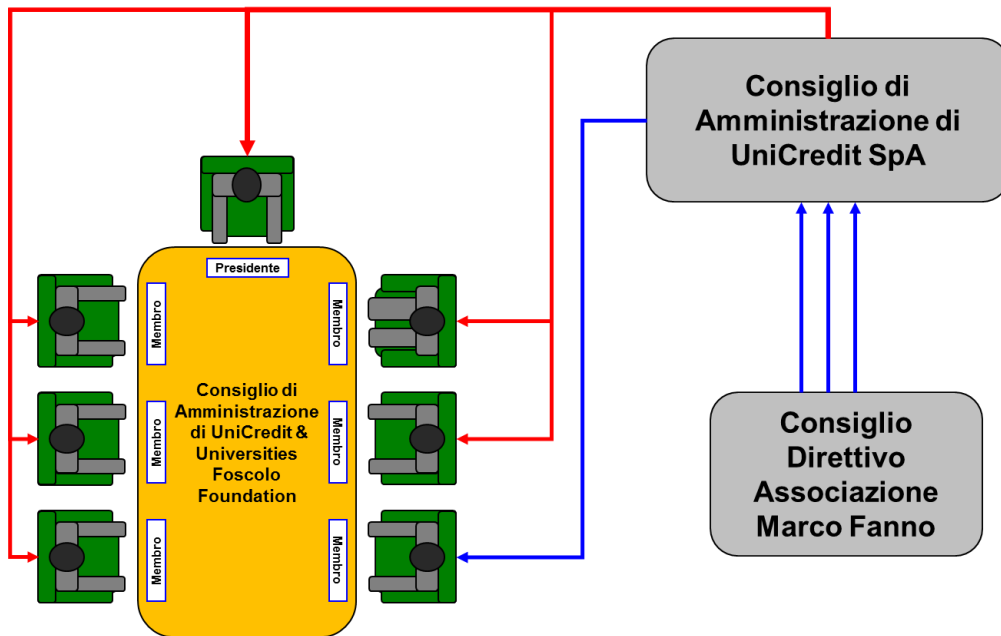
Consiglio di Amministrazione di UniCredit SpA

Presidente

Membro

Membro

Membro

Membro

Membro

Membro

Consiglio di Amministrazione di UniCredit & Universities Foscolo Foundation

Consiglio Direttivo Associazione Marco Fanno